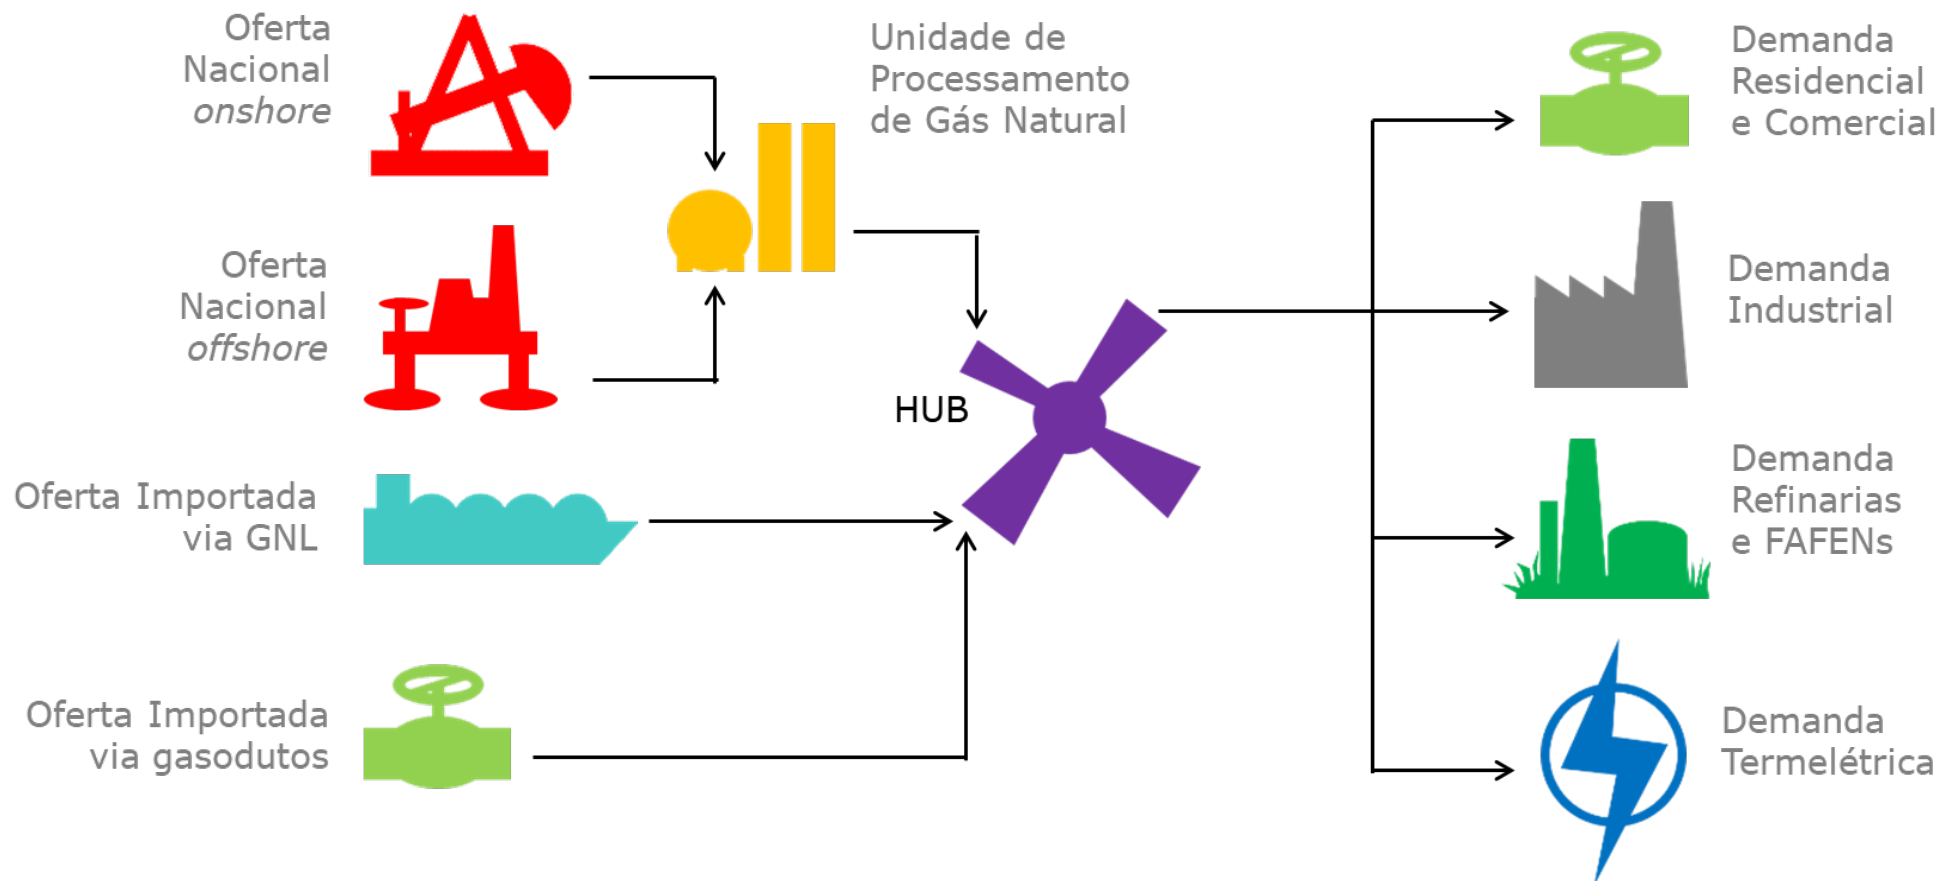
Oferta Nacional *onshore*

Unidade de Processamento de Gás Natural

Oferta Nacional *offshore*

HUB

Oferta Importada via GNL

Oferta Importada via gasodutos

Demanda Residencial e Comercial

Demanda Industrial

Demanda Refinarias e FAFENs

Demanda Termelétrica